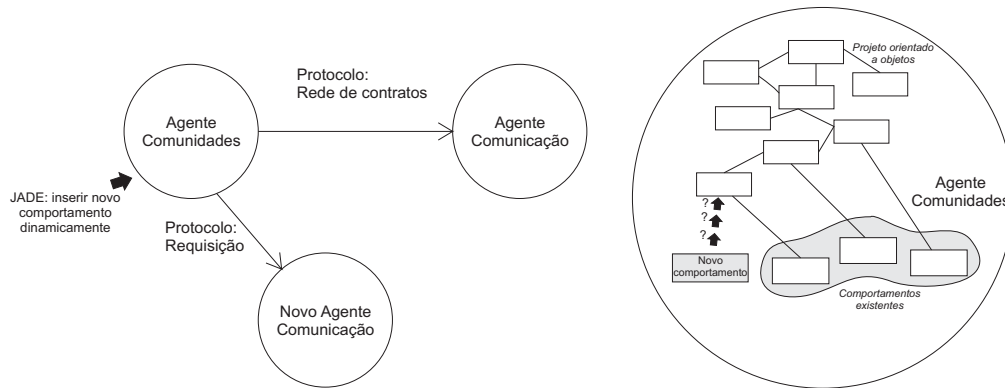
Protocolo:
Rede de contratos

Agente
Comunidades

Agente
Comunicação

JADE: inserir novo comportamento dinamicamente

Protocolo:
Requisição

Novo Agente
Comunicação

Projeto orientado a objetos

?
?
?

Novo comportamento

Agente
Comunidades

Comportamentos existentes